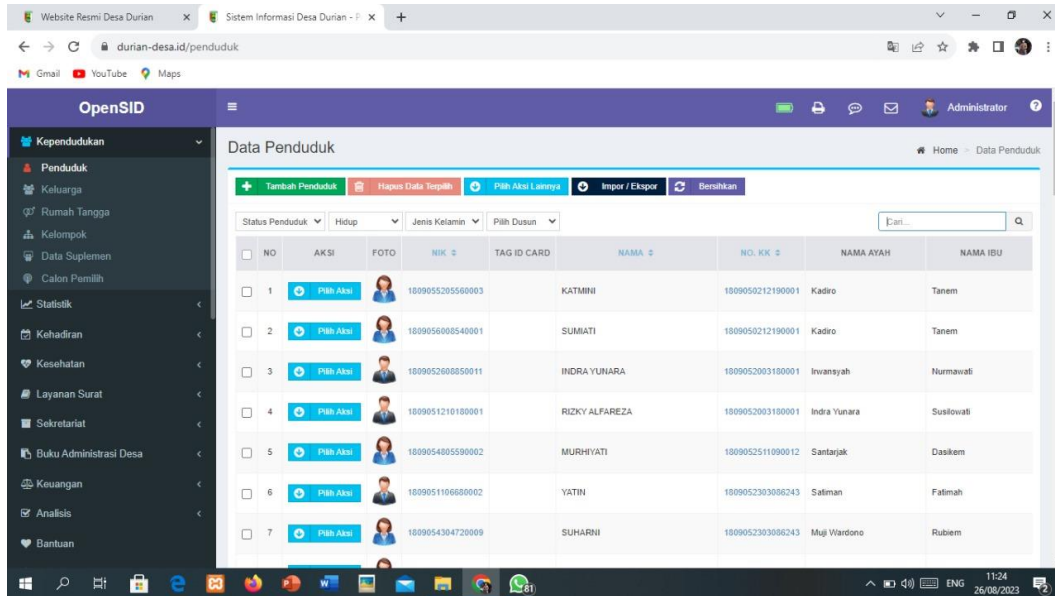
Website Resmi Desa Durian × Sistem Informasi Desa Durian - P × +

durian-desa.id/penduduk

Gmail YouTube Maps

OpenSID

Administrator

Kependudukan
Penduduk
Keluarga
Rumah Tangga
Kelompok
Data Suplemen
Calon Pemilih
Statistik
Kehadiran
Kesehatan
Layanan Surat
Sekretariat
Buku Administrasi Desa
Keuangan
Analisis
Bantuan

Data Penduduk

Home > Data Penduduk

Tambah Penduduk | Hapus Data Terpilih | Pilih Aksi Lainnya | Impor / Ekspor | Bersihkan

Status Penduduk | Hidup | Jenis Kelamin | Pilih Dusun | Cari...

| NO | AKSI | FOTO | NIK | TAG ID CARD | NAMA | NO. KK | NAMA AYAH | NAMA IBU |
|---|---|---|---|---|---|---|---|---|
| 1 | Pilih Aksi | | 1809055205560003 | | KATMINI | 1809050212190001 | Kadiro | Tanem |
| 2 | Pilih Aksi | | 1809056008540001 | | SUMIATI | 1809050212190001 | Kadiro | Tanem |
| 3 | Pilih Aksi | | 1809052608850011 | | INDRA YUNARA | 1809052003180001 | Irvansyah | Nurmawati |
| 4 | Pilih Aksi | | 1809051210180001 | | RIZKY ALFAREZA | 1809052003180001 | Indra Yunara | Susilowati |
| 5 | Pilih Aksi | | 1809054805590002 | | MURHIYATI | 1809052511090012 | Santarjak | Dasikem |
| 6 | Pilih Aksi | | 1809051106680002 | | YATIN | 1809052303086243 | Satiman | Fatimah |
| 7 | Pilih Aksi | | 1809054304720009 | | SUHARNI | 1809052303086243 | Muji Wardono | Rubiem |

81

ENG 11:24 26/08/2023